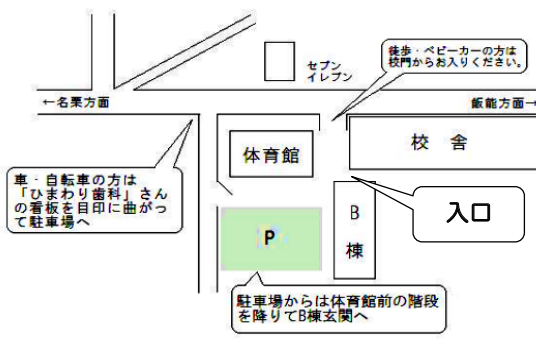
セブン
イレブン

徒歩・ベビーカーの方は
校門からお入りください。

←名栗方面

飯能方面→

体育館

校　舎

車・自転車の方は
「ひまわり歯科」さん
の看板を目印に曲がっ
て駐車場へ

B
棟

入口

P

駐車場からは体育館前の階段
を降りてB棟玄関へ